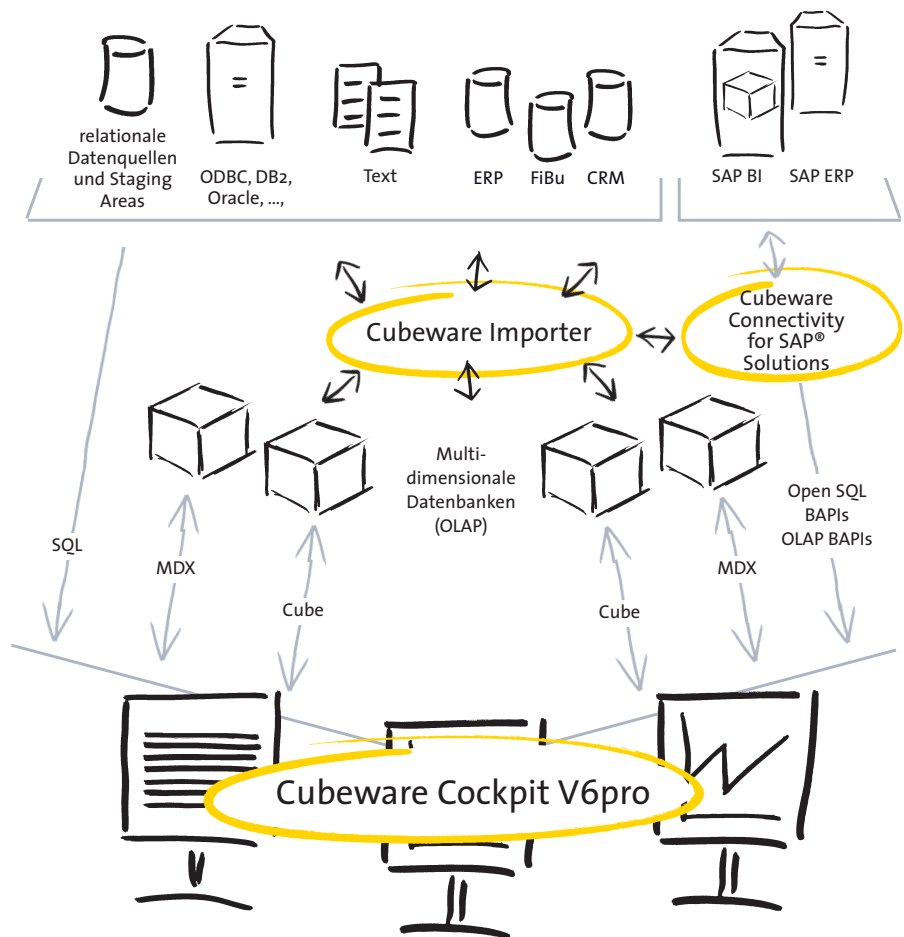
relationale Datenquellen und Staging Areas

ODBC, DB2, Oracle, ...,

Text

ERP

FiBu

CRM

SAP BI

SAP ERP

Cubeware Importer

Cubeware Connectivity for SAP® Solutions

Multi-dimensionale Datenbanken (OLAP)

SQL

MDX

Cube

Cube

MDX

Open SQL
BAPIs
OLAP BAPIs

Cubeware Cockpit V6pro